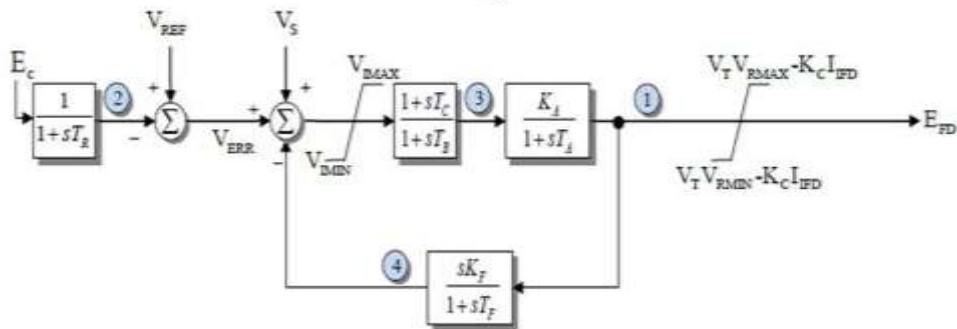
$V_{REF}$

$V_S$

$E_C$

$\frac{1}{1+sT_R}$

2

+

−

$\Sigma$

$V_{ERR}$

+

+

$\Sigma$

−

$V_{IMAX}$

$V_{IMIN}$

$\frac{1+sT_C}{1+sT_B}$

3

$\frac{K_A}{1+sT_A}$

1

$V_T V_{RMAX}$-$K_C I_{IFD}$

$V_T V_{RMIN}$-$K_C I_{IFD}$

$E_{FD}$

4

$\frac{sK_F}{1+sT_F}$